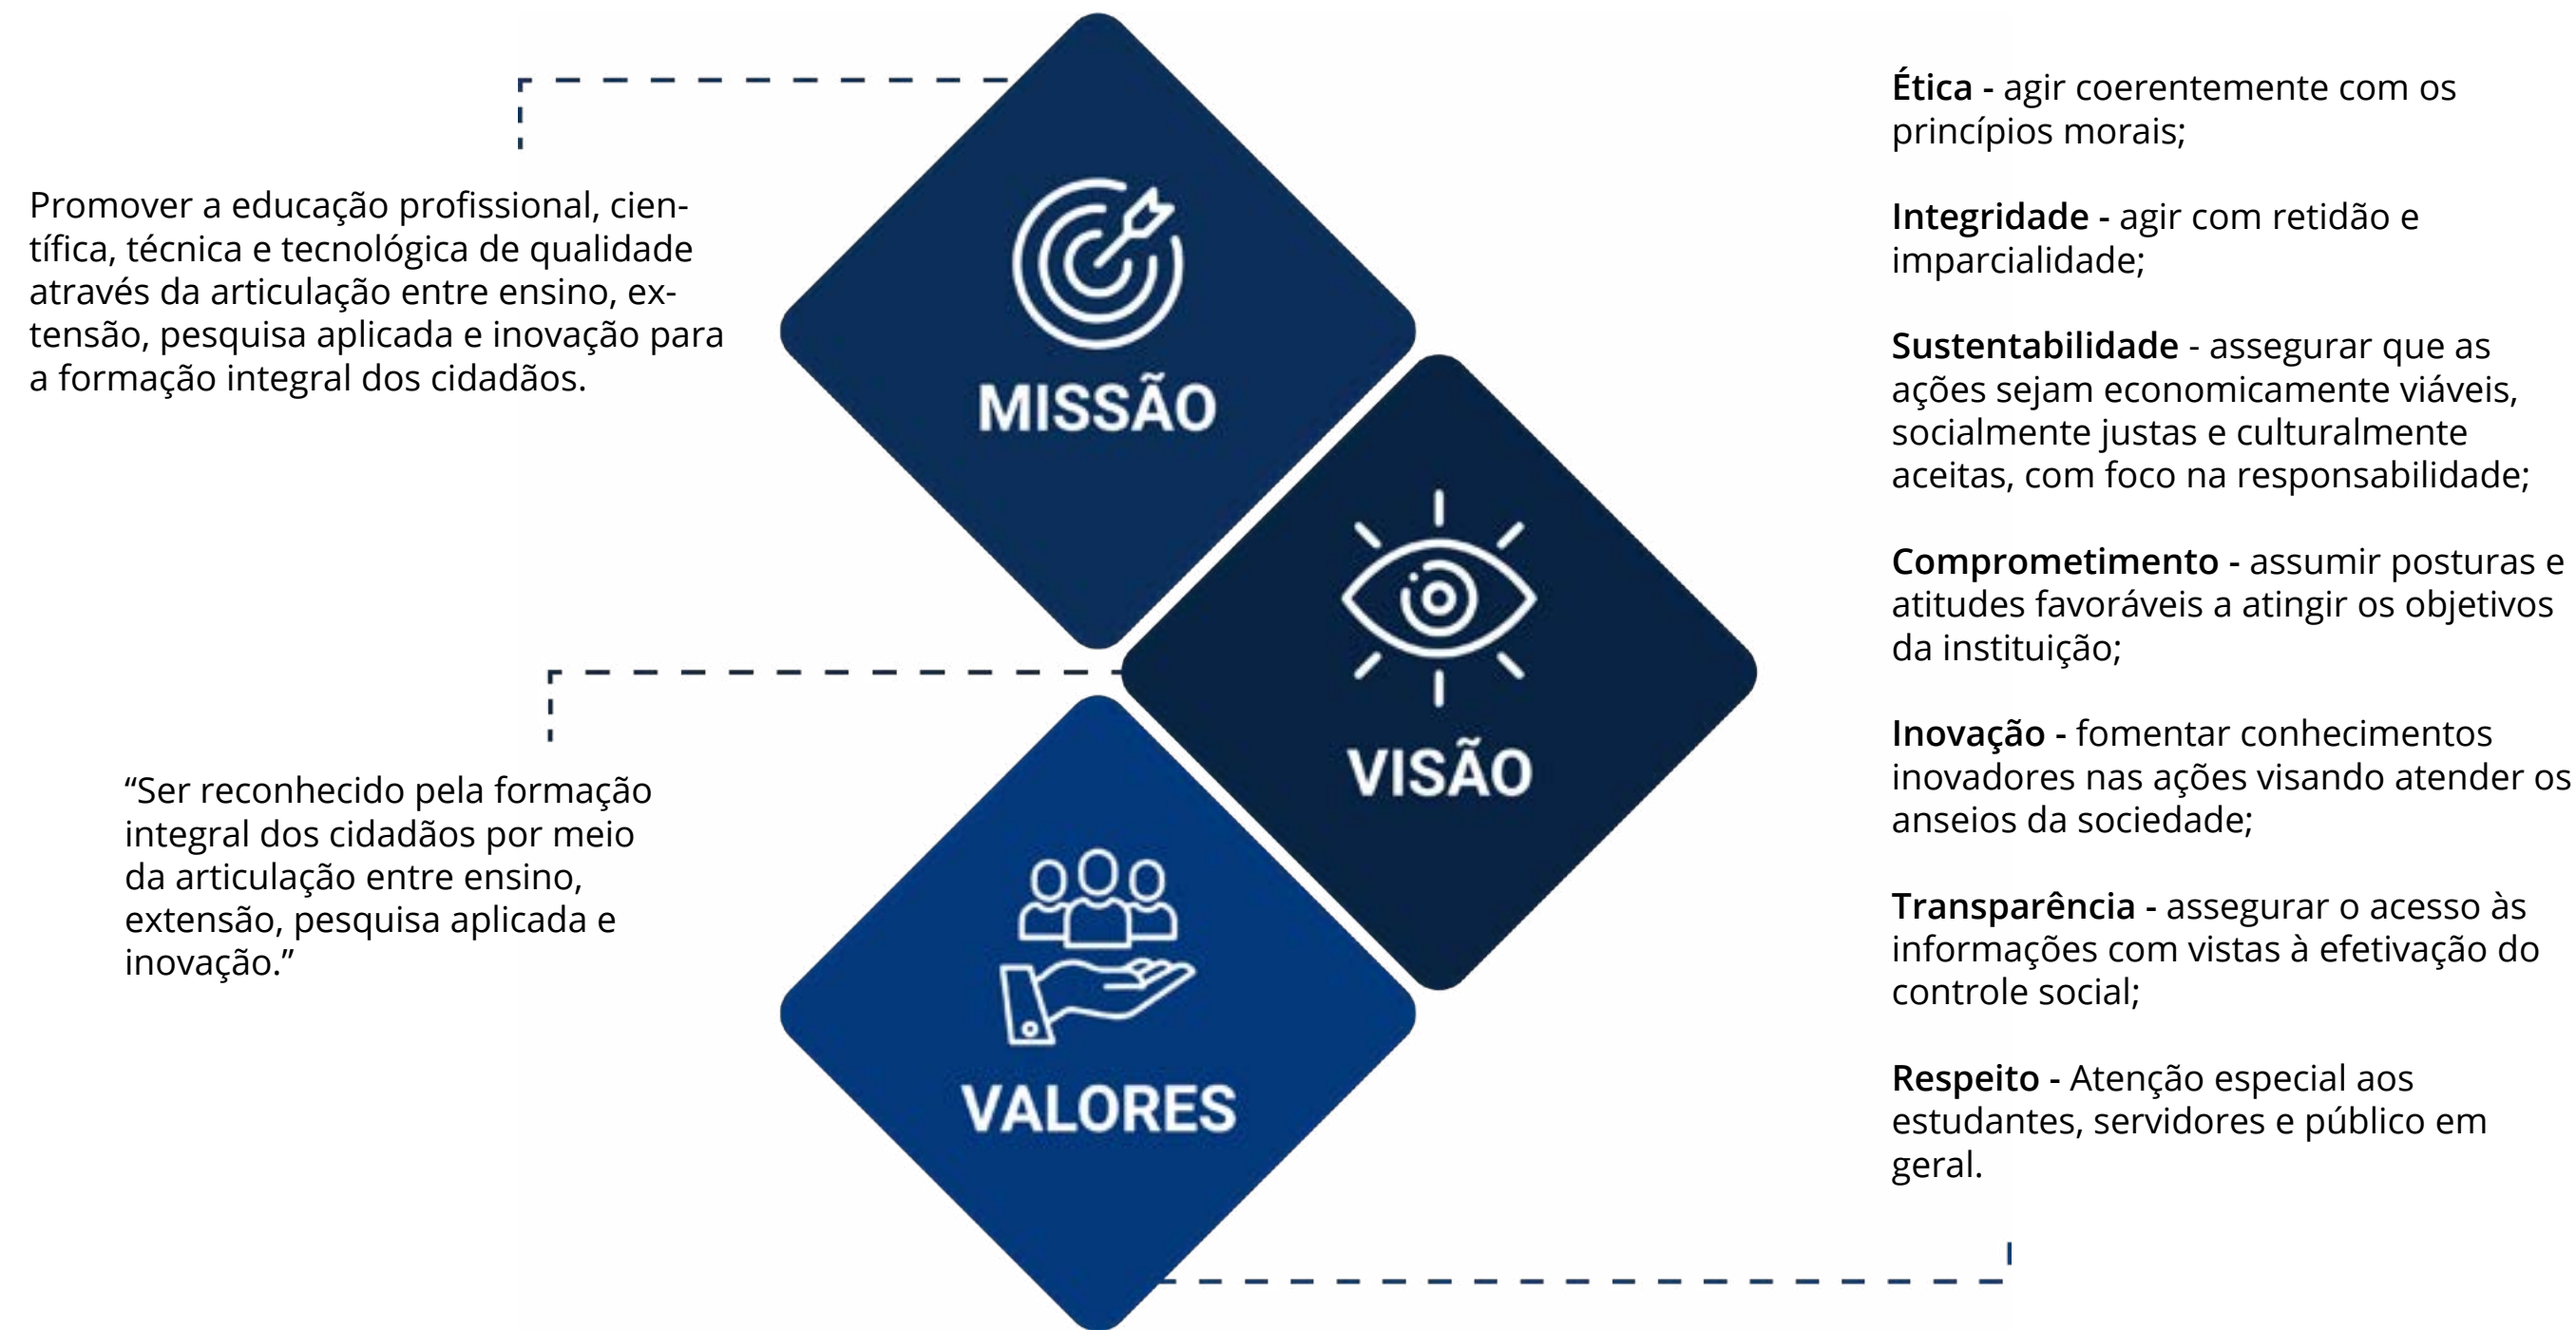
Promover a educação profissional, científica, técnica e tecnológica de qualidade através da articulação entre ensino, extensão, pesquisa aplicada e inovação para a formação integral dos cidadãos.

MISSÃO

VISÃO

“Ser reconhecido pela formação integral dos cidadãos por meio da articulação entre ensino, extensão, pesquisa aplicada e inovação.”

VALORES

**Ética** - agir coerentemente com os princípios morais;

**Integridade** - agir com retidão e imparcialidade;

**Sustentabilidade** - assegurar que as ações sejam economicamente viáveis, socialmente justas e culturalmente aceitas, com foco na responsabilidade;

**Comprometimento** - assumir posturas e atitudes favoráveis a atingir os objetivos da instituição;

**Inovação** - fomentar conhecimentos inovadores nas ações visando atender os anseios da sociedade;

**Transparência** - assegurar o acesso às informações com vistas à efetivação do controle social;

**Respeito** - Atenção especial aos estudantes, servidores e público em geral.